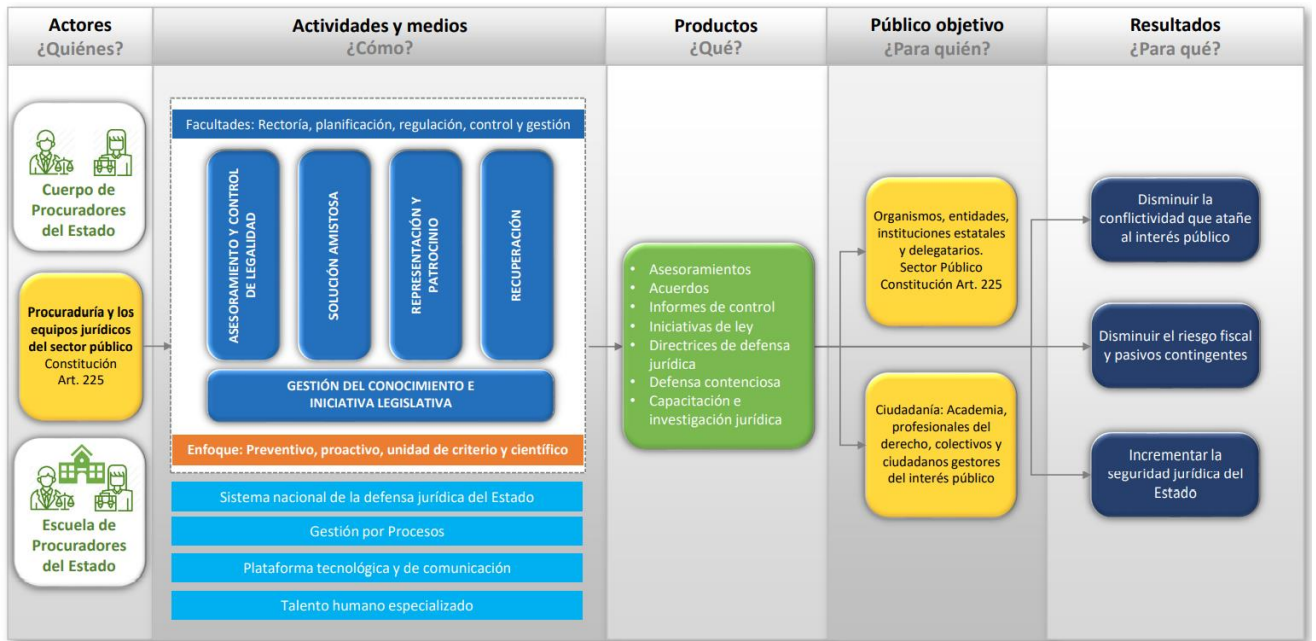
Actores
¿Quiénes?

Actividades y medios
¿Cómo?

Productos
¿Qué?

Público objetivo
¿Para quién?

Resultados
¿Para qué?

Cuerpo de Procuradores del Estado

Procuraduría y los equipos jurídicos del sector público
Constitución Art. 225

Escuela de Procuradores del Estado

Facultades: Rectoría, planificación, regulación, control y gestión

ASESORAMIENTO Y CONTROL DE LEGALIDAD

SOLUCIÓN AMISTOSA

REPRESENTACIÓN Y PATROCINIO

RECUPERACIÓN

GESTIÓN DEL CONOCIMIENTO E INICIATIVA LEGISLATIVA

Enfoque: Preventivo, proactivo, unidad de criterio y científico

Sistema nacional de la defensa jurídica del Estado

Gestión por Procesos

Plataforma tecnológica y de comunicación

Talento humano especializado

- Asesoramientos
- Acuerdos
- Informes de control
- Iniciativas de ley
- Directrices de defensa jurídica
- Defensa contenciosa
- Capacitación e investigación jurídica

Organismos, entidades, instituciones estatales y delegatarios.
Sector Público
Constitución Art. 225

Ciudadanía: Academia, profesionales del derecho, colectivos y ciudadanos gestores del interés público

Disminuir la conflictividad que atañe al interés público

Disminuir el riesgo fiscal y pasivos contingentes

Incrementar la seguridad jurídica del Estado